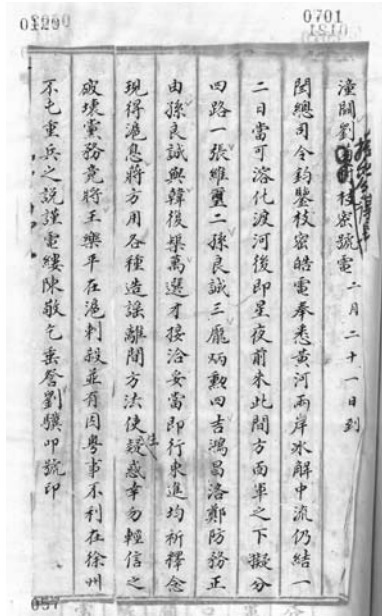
0129

0701
1810

潼關劉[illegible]枝家號電 二月二十一日到

閻總司令鈞鑒枝家皓電奉悉黃河兩岸冰解中流仍結一二日當可滲化渡河後即星夜前來北開方面軍之下擬分四路一張維璽二孫良誠三龐炳勳四吉鴻昌洛鄭防務正由孫良誠與韓復榘萬選才孫治安當即行東進均祈釋念現得滬息將方用各種造謠離間方法使疑惑幸勿輕信之破壞重務竟將王樂平在滬刺殺並有因粵事不利在徐州不乞重兵之說謹電縷陳敬乞垂督劉驥叩號印

057